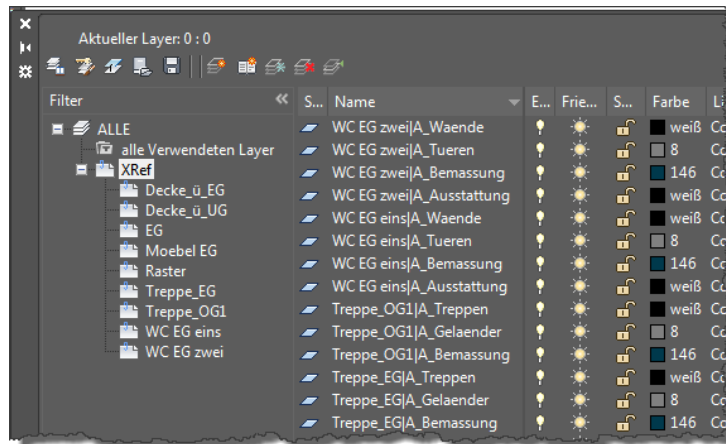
Aktueller Layer: 0 : 0

Filter «
ALLE
alle Verwendeten Layer
XRef
Decke_ü_EG
Decke_ü_UG
EG
Moebel EG
Raster
Treppe_EG
Treppe_OG1
WC EG eins
WC EG zwei

| S... | Name | E... | Frie... | S... | Farbe | Li |
|---|---|---|---|---|---|---|
| | WC EG zwei\|A_Waende | | | | weiß | Co |
| | WC EG zwei\|A_Tueren | | | | 8 | Co |
| | WC EG zwei\|A_Bemassung | | | | 146 | Co |
| | WC EG zwei\|A_Ausstattung | | | | weiß | Co |
| | WC EG eins\|A_Waende | | | | weiß | Co |
| | WC EG eins\|A_Tueren | | | | 8 | Co |
| | WC EG eins\|A_Bemassung | | | | 146 | Co |
| | WC EG eins\|A_Ausstattung | | | | weiß | Co |
| | Treppe_OG1\|A_Treppen | | | | weiß | Co |
| | Treppe_OG1\|A_Gelaender | | | | 8 | Co |
| | Treppe_OG1\|A_Bemassung | | | | 146 | Co |
| | Treppe_EG\|A_Treppen | | | | weiß | Co |
| | Treppe_EG\|A_Gelaender | | | | 8 | Co |
| | Treppe_EG\|A_Bemassung | | | | 146 | Co |